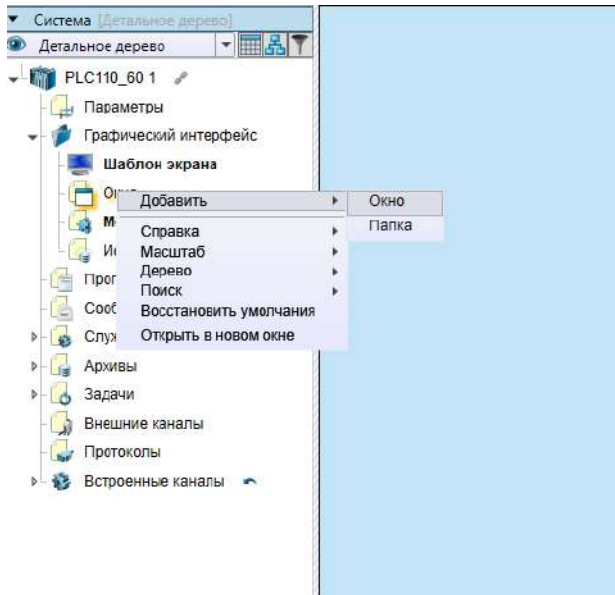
Система [Детальное дерево]
Детальное дерево
PLC110_60 1
Параметры
Графический интерфейс
Шаблон экрана
Окн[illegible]
М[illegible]
И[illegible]
Про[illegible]
Сооб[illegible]
Служ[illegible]
Архивы
Задачи
Внешние каналы
Протоколы
Встроенные каналы

Добавить
Справка
Масштаб
Дерево
Поиск
Восстановить умолчания
Открыть в новом окне

Окно
Папка